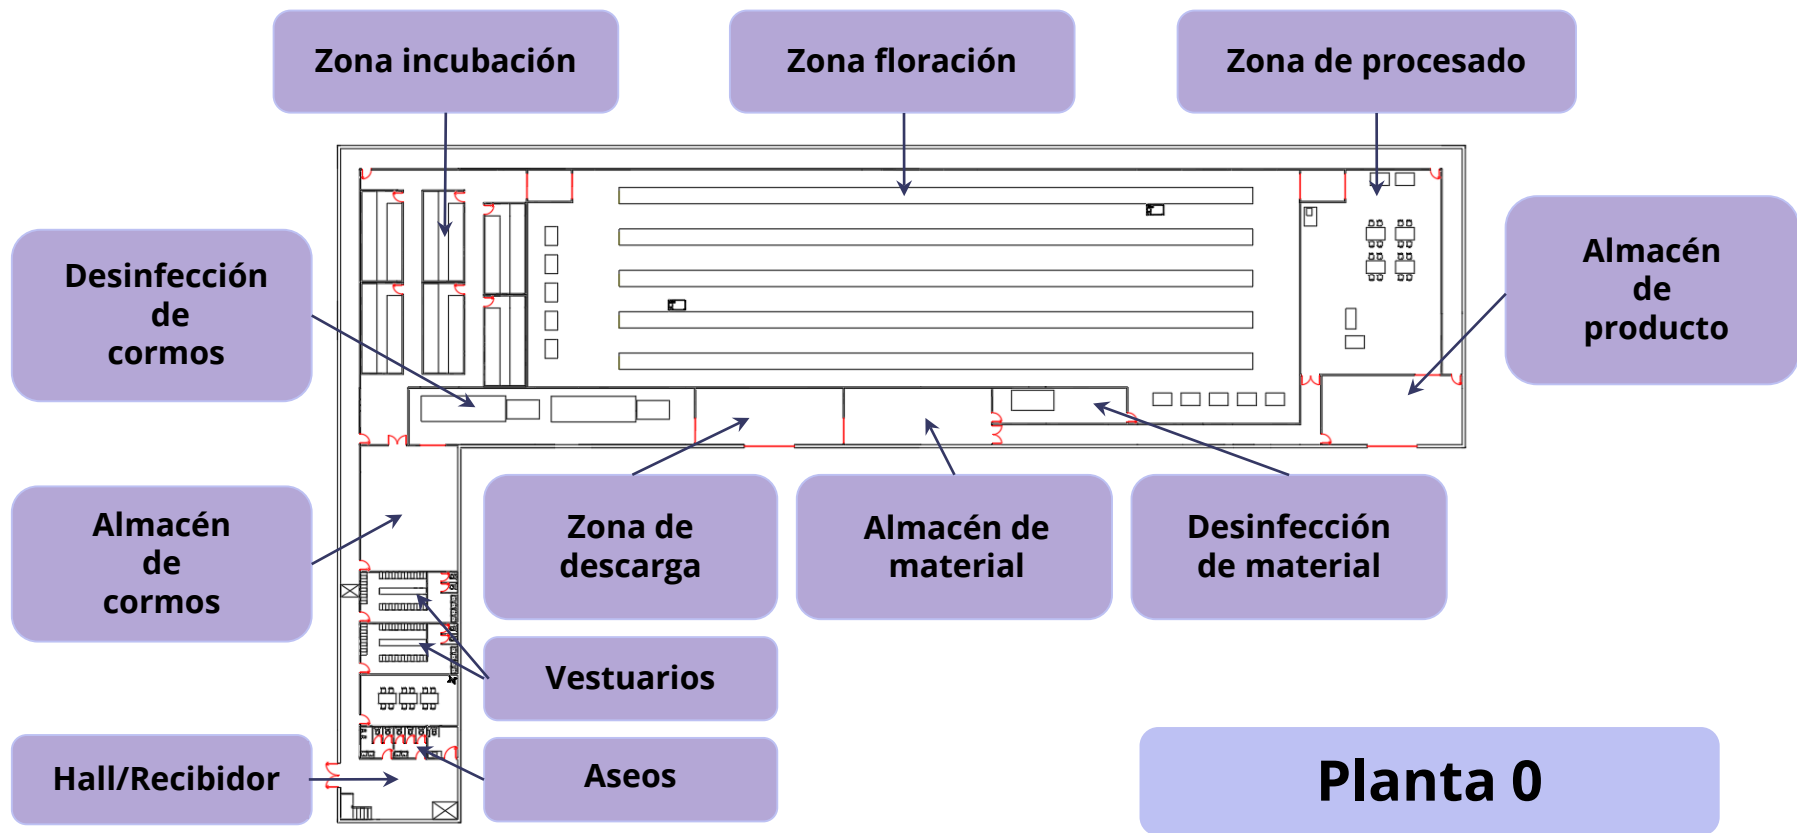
Zona incubación

Zona floración

Zona de procesado

Desinfección de cormos

Almacén de producto

Almacén de cormos

Zona de descarga

Almacén de material

Desinfección de material

Vestuarios

Hall/Recibidor

Aseos

Planta 0